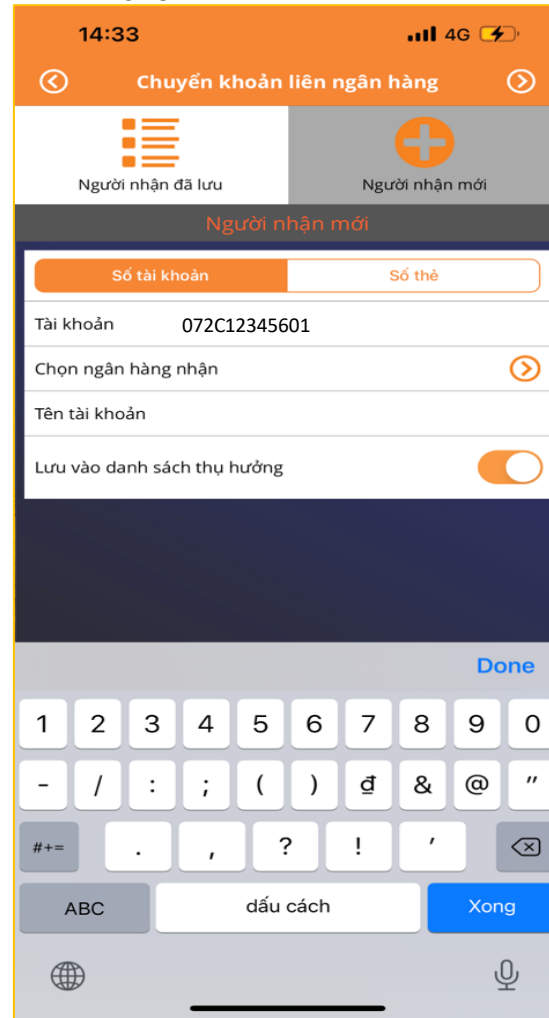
14:33
4G

Chuyển khoản liên ngân hàng

Người nhận đã lưu
Người nhận mới

Người nhận mới

Số tài khoản
Số thẻ

Tài khoản 072C12345601

Chọn ngân hàng nhận

Tên tài khoản

Lưu vào danh sách thụ hưởng

Done

1 2 3 4 5 6 7 8 9 0
- / : ; ( ) đ & @ "
#+= . , ? ! '
ABC dấu cách Xong